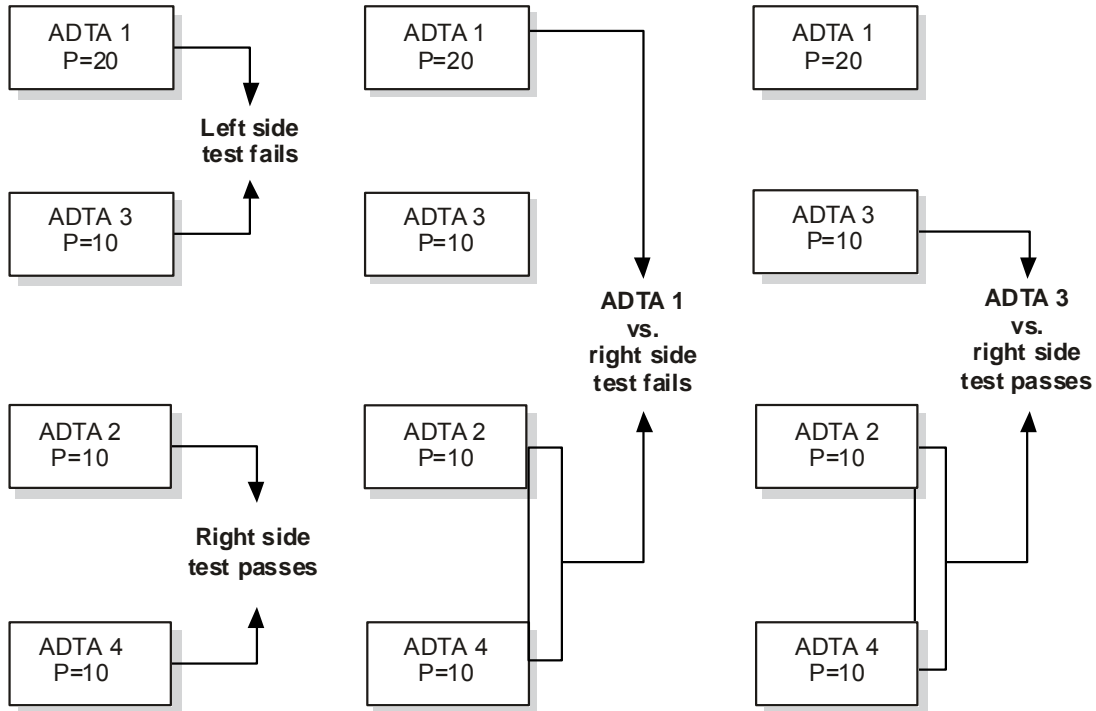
ADTA 1
P=20

Left side test fails

ADTA 3
P=10

ADTA 2
P=10

Right side test passes

ADTA 4
P=10

ADTA 1
P=20

ADTA 3
P=10

ADTA 1 vs. right side test fails

ADTA 2
P=10

ADTA 4
P=10

ADTA 1
P=20

ADTA 3
P=10

ADTA 3 vs. right side test passes

ADTA 2
P=10

ADTA 4
P=10